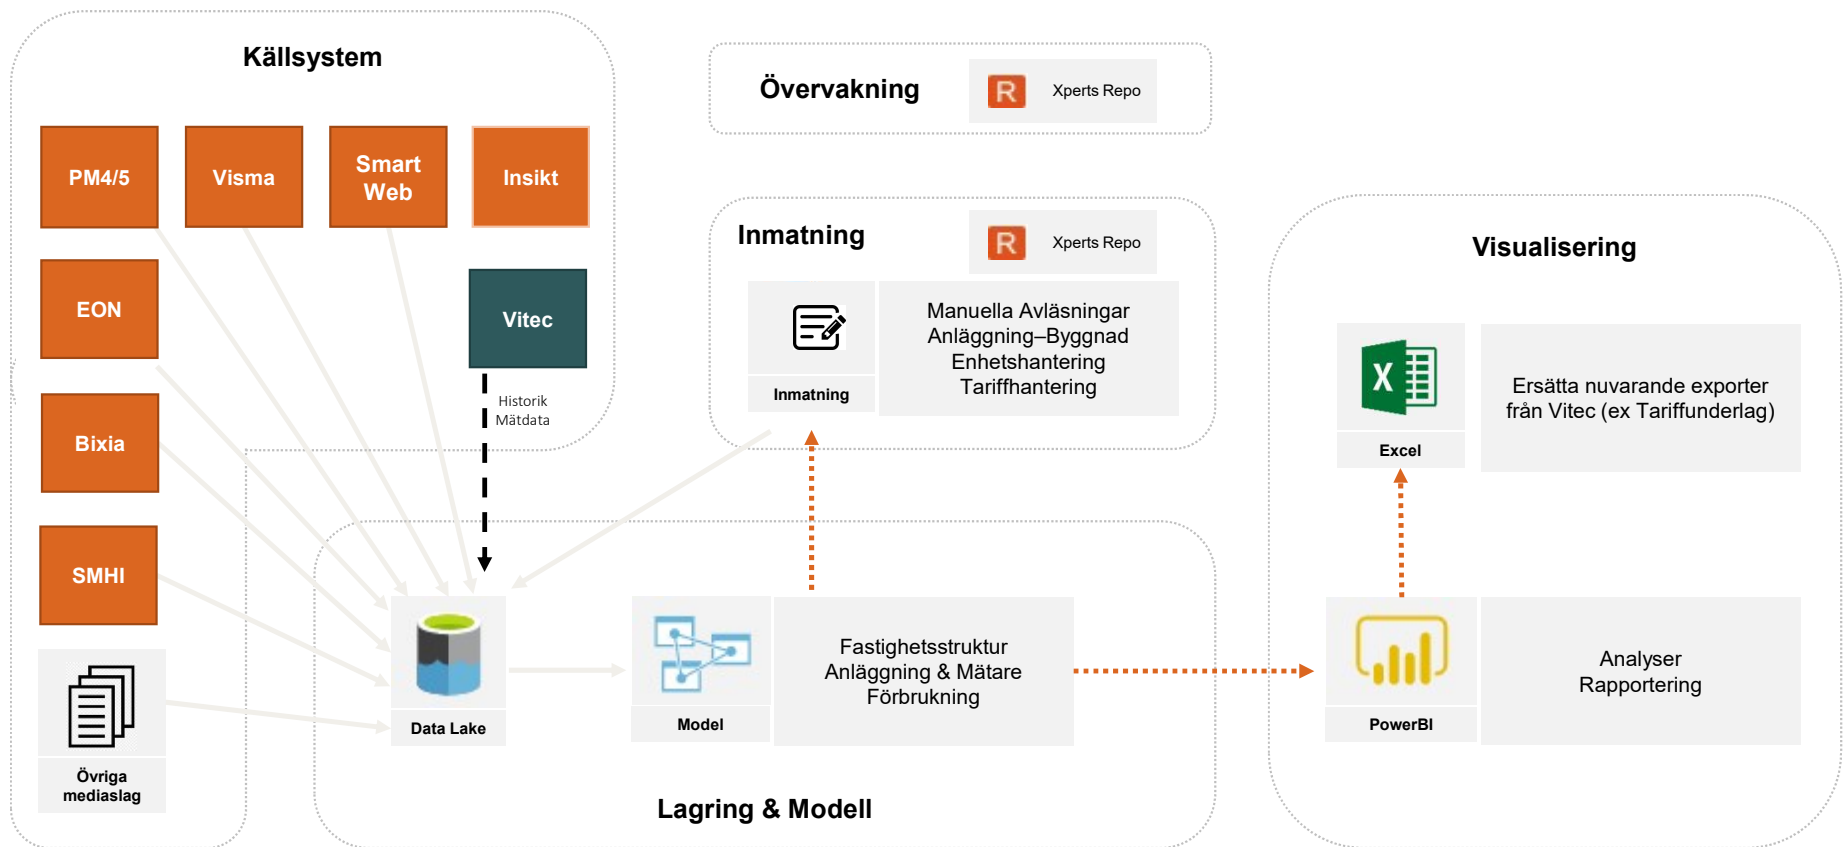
Källsystem

PM4/5

Visma

Smart Web

Insikt

EON

Vitec

Historik
Mätdata

Bixia

SMHI

Övriga mediaslag

Övervakning

R Xperts Repo

Inmatning

R Xperts Repo

Inmatning

Manuella Avläsningar
Anläggning–Byggnad
Enhetshantering
Tariffhantering

Visualisering

Excel

Ersätta nuvarande exporter från Vitec (ex Tariffunderlag)

Data Lake

Model

Fastighetsstruktur
Anläggning & Mätare
Förbrukning

PowerBI

Analyser
Rapportering

Lagring & Modell